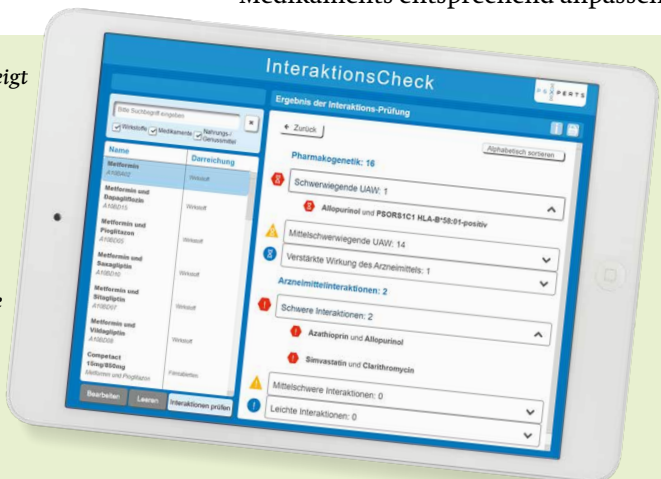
Medikaments entsprechend anpassen

eigt

InteraktionsCheck

PGXPERTS

Bitte Suchbegriff eingeben

Wirkstoffe Medikamente Nahrungs-/Genussmittel

| Name | Darreichung |
|---|---|
| Metformin A10BA02 | Wirkstoff |
| Metformin und Dapagliflozin A10BD15 | Wirkstoff |
| Metformin und Pioglitazon A10BD05 | Wirkstoff |
| Metformin und Saxagliptin A10BD10 | Wirkstoff |
| Metformin und Sitagliptin A10BD07 | Wirkstoff |
| Metformin und Vildagliptin A10BD08 | Wirkstoff |
| Competact 15mg/850mg Metformin und Pioglitazon | Filmtabletten |

Bearbeiten Leeren Interaktionen prüfen

Ergebnis der Interaktions-Prüfung

← Zurück

Alphabetisch sortieren

Pharmakogenetik: 16

Schwerwiegende UAW: 1

Allopurinol und PSORS1C1 HLA-B*58:01-positiv

Mittelschwerwiegende UAW: 14

Verstärkte Wirkung des Arzneimittels: 1

Arzneimittelinteraktionen: 2

Schwere Interaktionen: 2

Azathioprin und Allopurinol

Simvastatin und Clarithromycin

Mittelschwere Interaktionen: 0

Leichte Interaktionen: 0